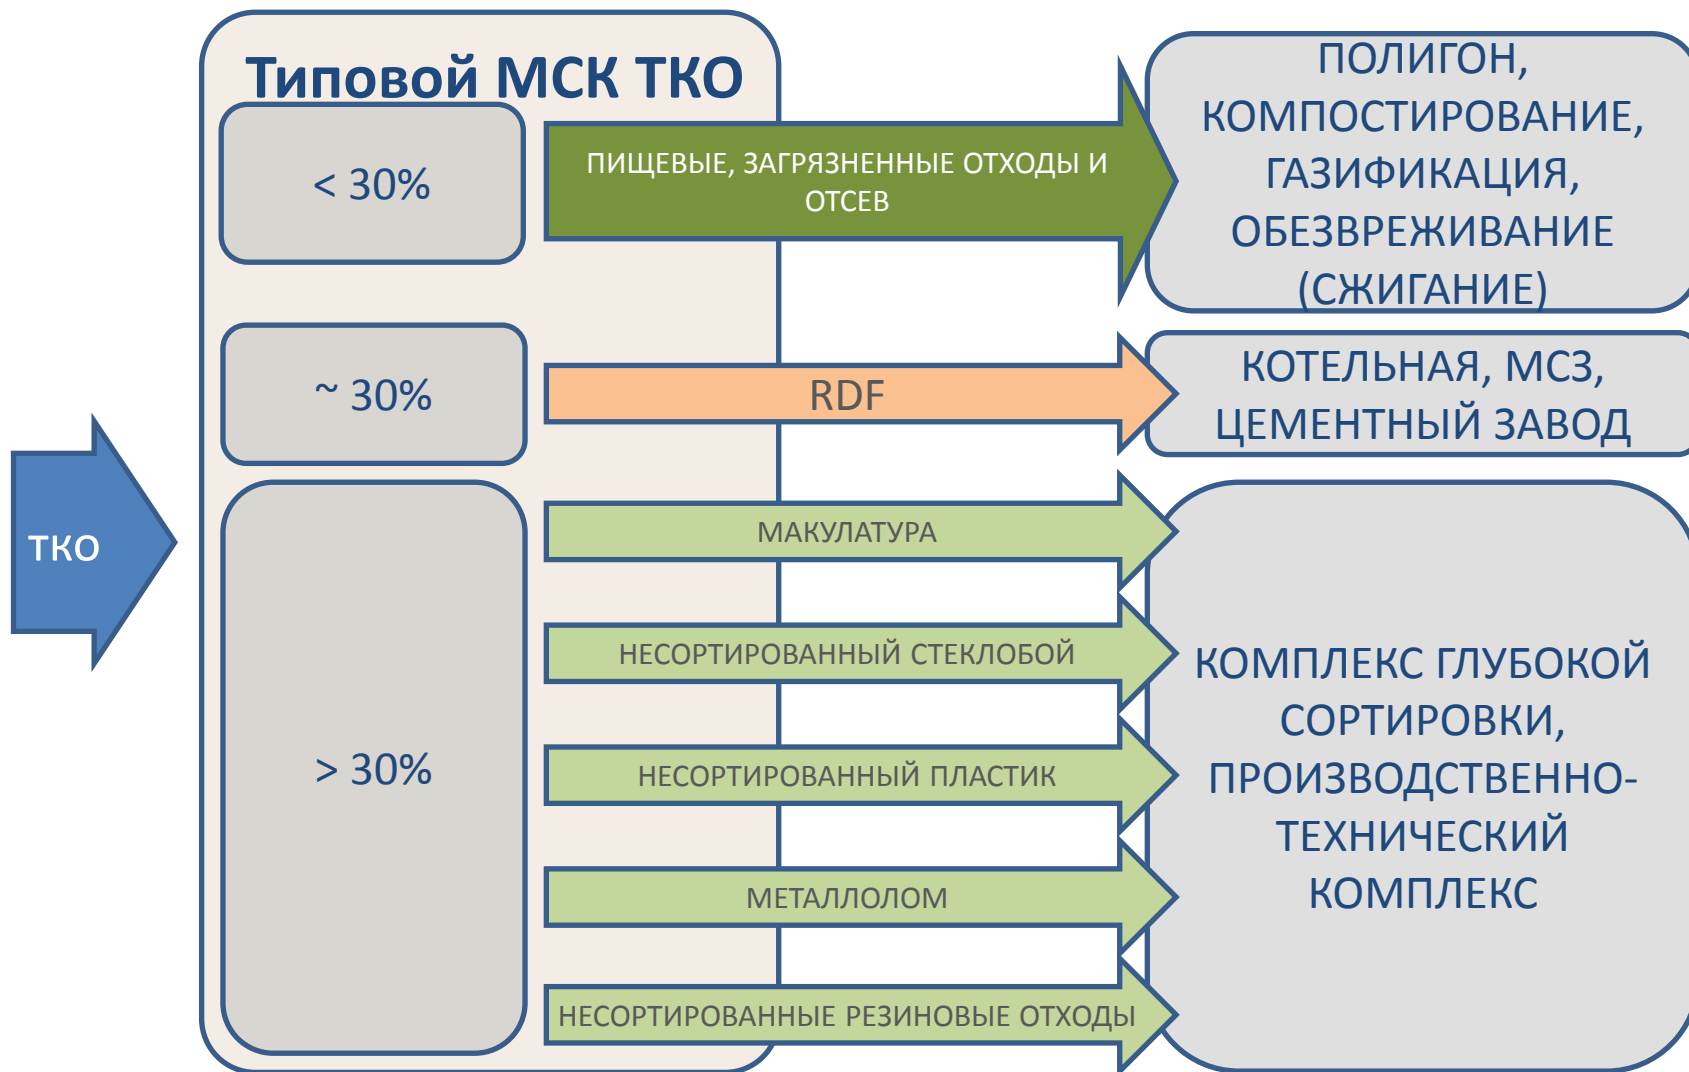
ТКО

Типовой МСК ТКО

< 30%

ПИЩЕВЫЕ, ЗАГРЯЗНЕННЫЕ ОТХОДЫ И ОТСЕВ

ПОЛИГОН, КОМПОСТИРОВАНИЕ, ГАЗИФИКАЦИЯ, ОБЕЗВРЕЖИВАНИЕ (СЖИГАНИЕ)

~ 30%

RDF

КОТЕЛЬНАЯ, МСЗ, ЦЕМЕНТНЫЙ ЗАВОД

> 30%

МАКУЛАТУРА

НЕСОРТИРОВАННЫЙ СТЕКЛОБОЙ

НЕСОРТИРОВАННЫЙ ПЛАСТИК

МЕТАЛЛОЛОМ

НЕСОРТИРОВАННЫЕ РЕЗИНОВЫЕ ОТХОДЫ

КОМПЛЕКС ГЛУБОКОЙ СОРТИРОВКИ, ПРОИЗВОДСТВЕННО-ТЕХНИЧЕСКИЙ КОМПЛЕКС